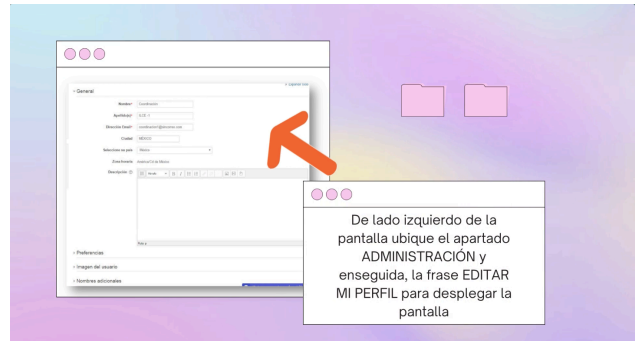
▸ Expandir todo

▾ General

Nombre* Coordinación

Apellido(s)* CCE - 1

Dirección Email* coordinacion1@docentes.com

Ciudad MEXICO

Seleccione su país México

Zona horaria América/Cd de México

Descripción

▸ Preferencias

▸ Imagen del usuario

▸ Nombres adicionales

De lado izquierdo de la pantalla ubique el apartado ADMINISTRACIÓN y enseguida, la frase EDITAR MI PERFIL para desplegar la pantalla